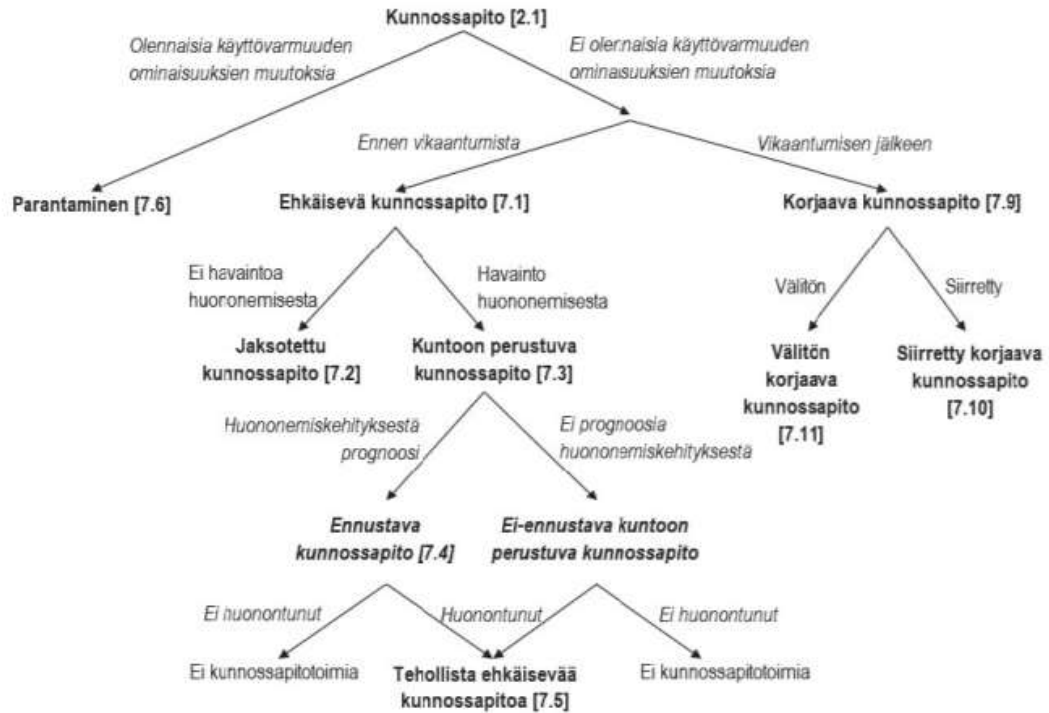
Kunnossapito [2.1]

Olennaisia käyttövarmuuden ominaisuuksien muutoksia

Ei olennaisia käyttövarmuuden ominaisuuksien muutoksia

Ennen vikaantumista

Vikaantumisen jälkeen

Parantaminen [7.6]

Ehkäisevä kunnossapito [7.1]

Korjaava kunnossapito [7.9]

Ei havaintoa huononemisesta

Havainto huononemisesta

Välitön

Siirretty

Jaksotettu kunnossapito [7.2]

Kuntoon perustuva kunnossapito [7.3]

Välitön korjaava kunnossapito [7.11]

Siirretty korjaava kunnossapito [7.10]

Huononemiskehityksestä prognoosi

Ei prognoosia huononemiskehityksestä

Ennustava kunnossapito [7.4]

Ei-ennustava kuntoon perustuva kunnossapito

Ei huonontunut

Huonontunut

Ei huonontunut

Ei kunnossapitotoimia

Tehollista ehkäisevää kunnossapitoa [7.5]

Ei kunnossapitotoimia